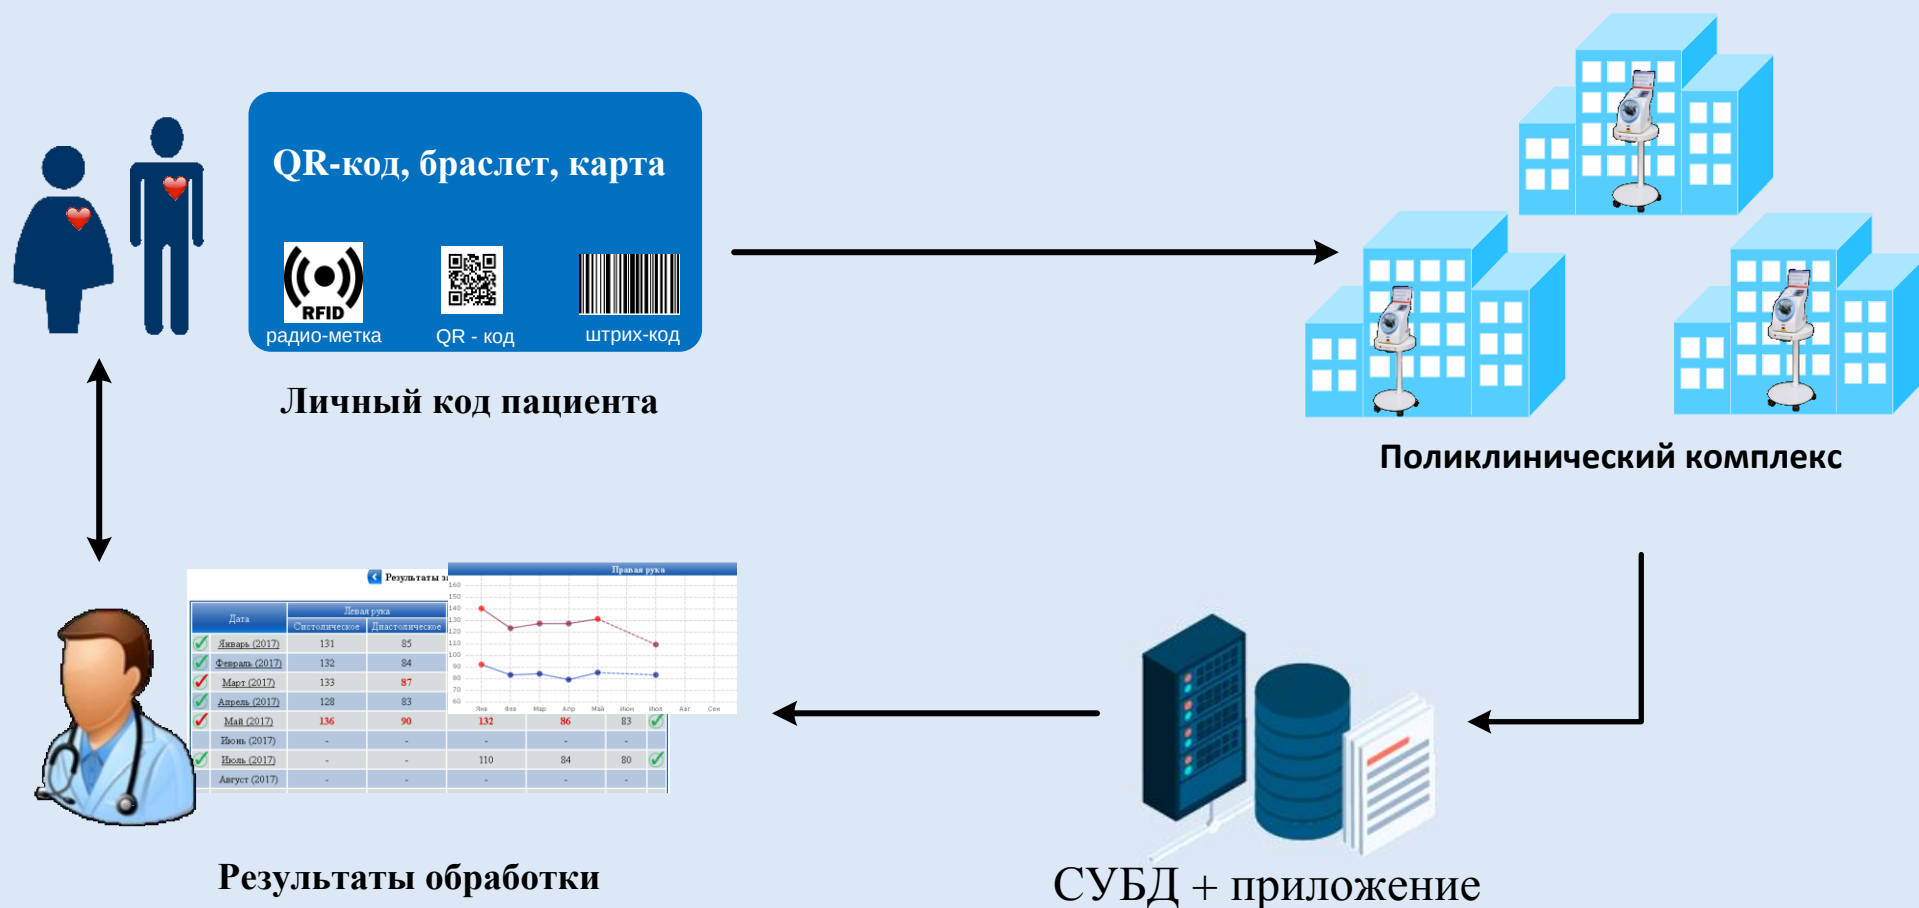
QR-код, браслет, карта

RFID
радио-метка

QR - код

штрих-код

Личный код пациента

Поликлинический комплекс

Результаты з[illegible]

Правая рука

| Дата | Левая рука: Систолическое | Левая рука: Диастолическое | | | |
|---|---|---|---|---|---|
| Январь (2017) | 131 | 85 | | | |
| Февраль (2017) | 132 | 84 | | | |
| Март (2017) | 133 | 87 | | | |
| Апрель (2017) | 128 | 83 | | | |
| Май (2017) | 136 | 90 | 132 | 86 | 83 |
| Июнь (2017) | - | - | - | - | - |
| Июль (2017) | - | - | 110 | 84 | 80 |
| Август (2017) | - | - | - | - | - |

160
150
140
130
120
110
100
90
80
70
60
Янв Фев Мар Апр Май Июн Июл Авг Сен

Результаты обработки

СУБД + приложение